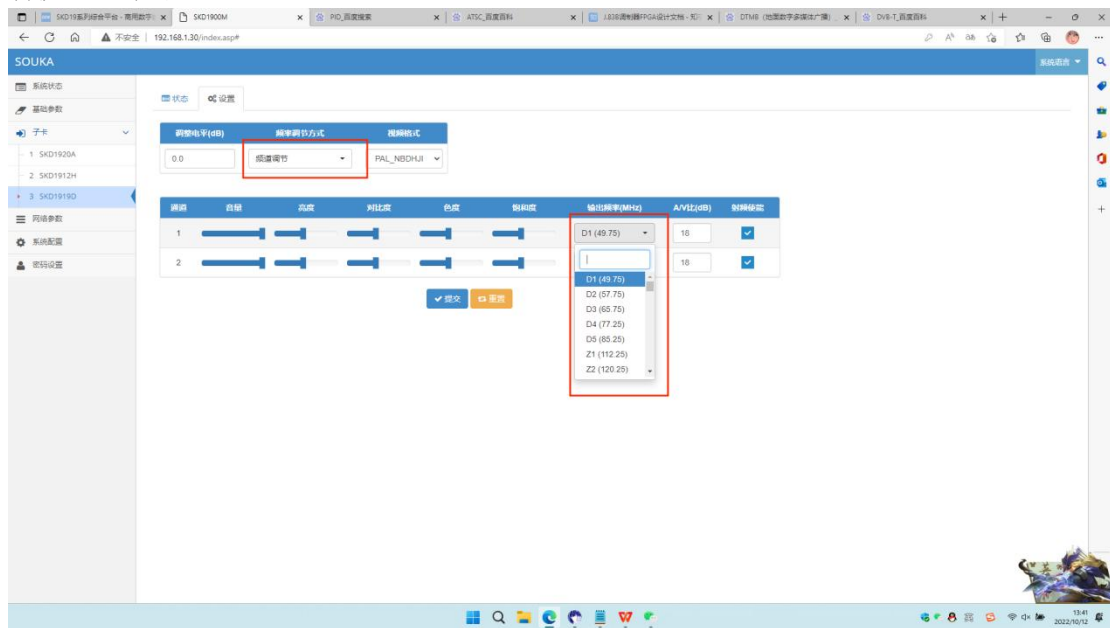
SKD19系列综合平台 - 南用数字 × SKD1900M × PID_百度搜索 × ATSC_百度百科 × J.83B调制器FPGA设计文档 - 知 × DTMB（地面数字多媒体广播）× DVB-T_百度百科 × +

不安全 | 192.168.1.30/index.asp#

SOUKA

系统语言

系统状态
基础参数
子卡
1 SKD1920A
2 SKD1912H
3 SKD1919D
网络参数
系统配置
密码设置

状态 设置

| 调整电平(dB) | 频率调节方式 | 视频格式 |
|---|---|---|
| 0.0 | 频道调节 | PAL_NBDHJI |

| 通道 | 音量 | 亮度 | 对比度 | 色度 | 饱和度 | 输出频率(MHz) | A/V比(dB) | 射频使能 |
|---|---|---|---|---|---|---|---|---|
| 1 | | | | | | D1 (49.75) | 18 | ✔ |
| 2 | | | | | | | 18 | ✔ |

D1 (49.75)
D2 (57.75)
D3 (65.75)
D4 (77.25)
D5 (85.25)
Z1 (112.25)
Z2 (120.25)

提交 重置

13:41
2022/10/12